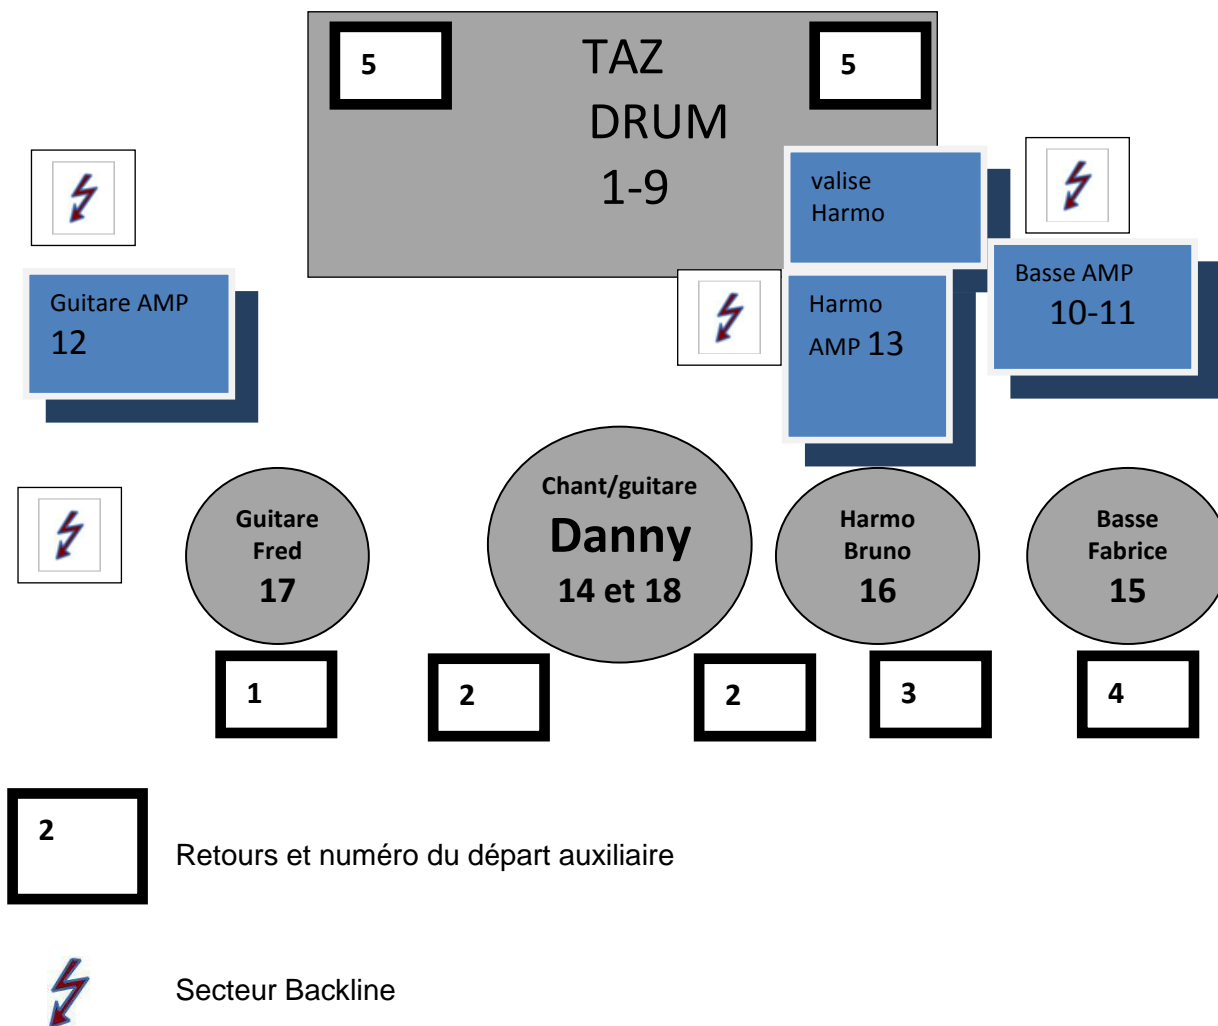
5

TAZ
DRUM
1-9

5

valise
Harmo

Guitare AMP
12

Harmo
AMP 13

Basse AMP
10-11

Guitare
Fred
17

Chant/guitare
Danny
14 et 18

Harmo
Bruno
16

Basse
Fabrice
15

1

2

2

3

4

2

Retours et numéro du départ auxiliaire

Secteur Backline